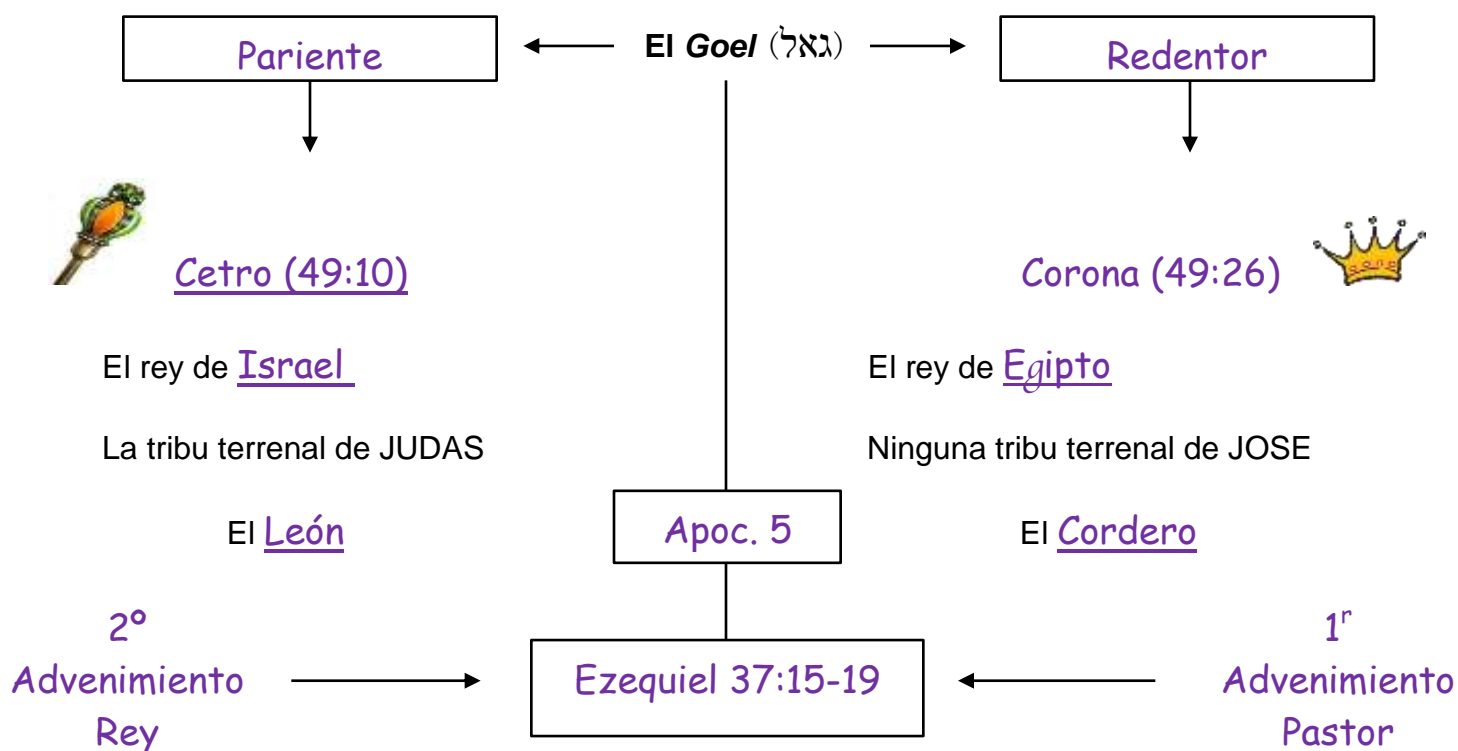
Pariente

El *Goel* (גאל)

Redentor

Cetro (49:10)

Corona (49:26)

El rey de Israel

El rey de Egipto

La tribu terrenal de JUDAS

Ninguna tribu terrenal de JOSE

El León

Apoc. 5

El Cordero

2º Advenimiento Rey

Ezequiel 37:15-19

1$^{r}$ Advenimiento Pastor